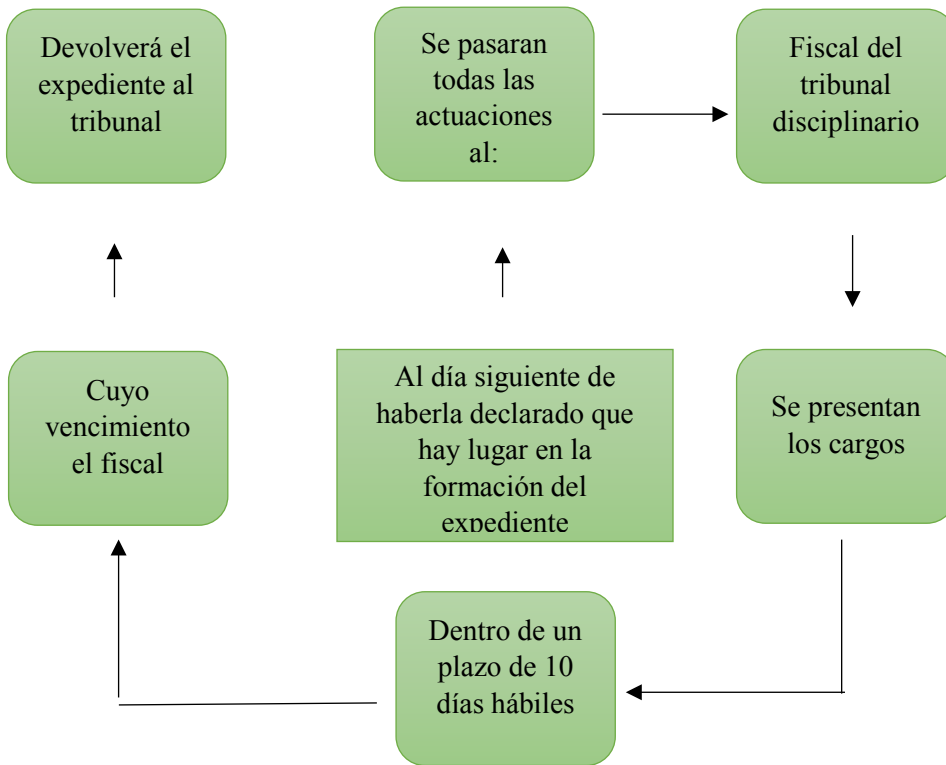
Devolverá el expediente al tribunal

Se pasaran todas las actuaciones al:

Fiscal del tribunal disciplinario

Cuyo vencimiento el fiscal

Al día siguiente de haberla declarado que hay lugar en la formación del expediente

Se presentan los cargos

Dentro de un plazo de 10 días hábiles